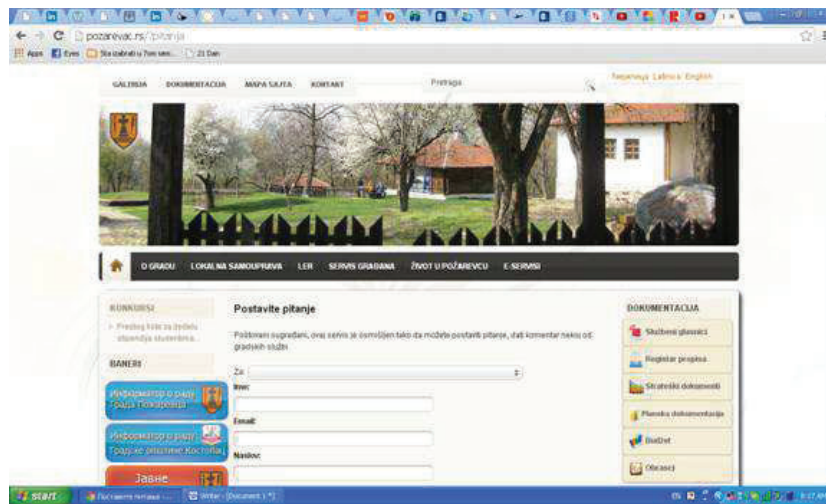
pozarevac.rs/pitanja

Apps | Eyes | Sta izabrati u Tom sec... | 21 Dan

GALERIJA DOKUMENTACIJA MAPA SAJTA KONTAKT Pretraga

Ćirilica Latinica English

O GRADU LOKALNA SAMOUPRAVA LER SERVIS GRAĐANA ŽIVOT U POŽAREVCU E-SERVISI

KONKURSI

» Predlog liste za dodelu stipendija studentima...

BANERI

Информатор о раду Града Пожаревца

Информатор о раду Градске општине Костолац

Јавне

Postavite pitanje

Poštovani sugrađani, ovaj servis je osmišljen tako da možete postaviti pitanje, dati komentar nekoj od gradskih službi.

Za:

Ime:

Email:

Naslov:

DOKUMENTACIJA

Službeni glasnici

Registar propisa

Strateški dokumenti

Planska dokumentacija

Budžet

Obrasci

start

Postavite pitanje ...

Writer - [Document 1 *]